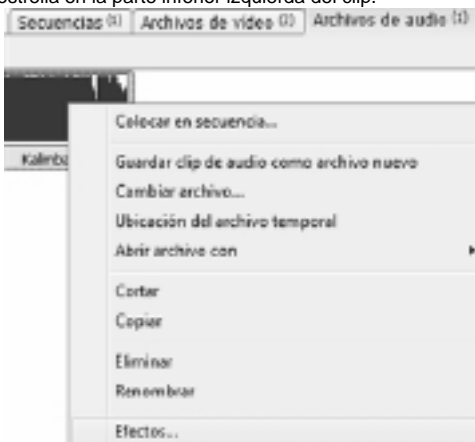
estrella en la parte inferior izquierda del clip.

Secuencias (1) | Archivos de video (1) | Archivos de audio (1)

Kalimba

Colocar en secuencia...

Guardar clip de audio como archivo nuevo
Cambiar archivo...
Ubicación del archivo temporal
Abrir archivo con

Cortar
Copiar

Eliminar
Renombrar

Efectos...